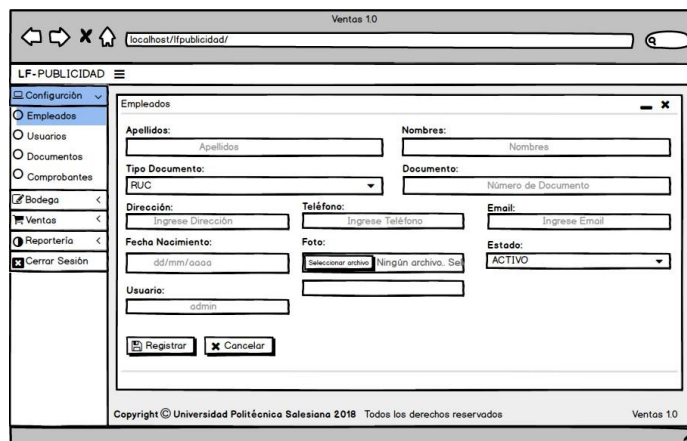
Ventas 1.0

localhost/lfpublicidad/

LF-PUBLICIDAD

Configurción
Empleados
Usuarios
Documentos
Comprobantes
Bodega
Ventas
Reportería
Cerrar Sesión

Empleados

Apellidos:
Apellidos

Nombres:
Nombres

Tipo Documento:
RUC

Documento:
Número de Documento

Dirección:
Ingrese Dirección

Teléfono:
Ingrese Teléfono

Email:
Ingrese Email

Fecha Nacimiento:
dd/mm/aaaa

Foto:
Seleccionar archivo Ningún archivo. Se

Estado:
ACTIVO

Usuario:
admin

Registrar
Cancelar

Copyright © Universidad Politécnica Salesiana 2018 Todos los derechos reservados

Ventas 1.0